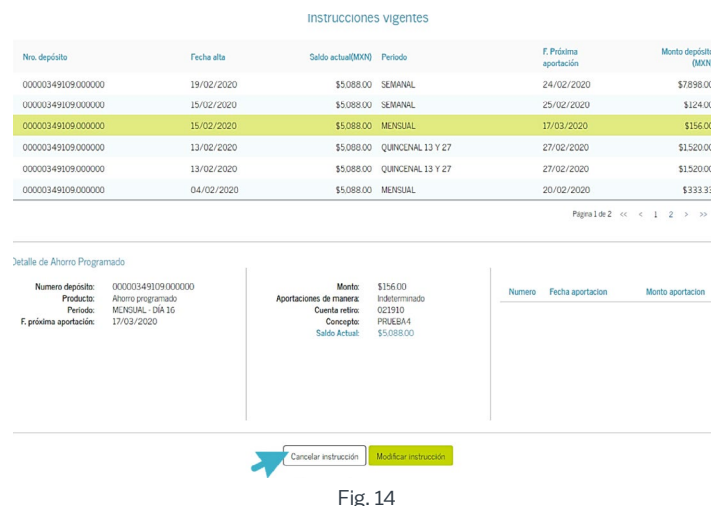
Instrucciones vigentes

| Nro. depósito | Fecha alta | Saldo actual(MXN) | Periodo | F. Próxima aportación | Monto depósito (MXN |
|---|---|---|---|---|---|
| 00000349109000000 | 19/02/2020 | $5,088.00 | SEMANAL | 24/02/2020 | $7,898.0 |
| 00000349109000000 | 15/02/2020 | $5,088.00 | SEMANAL | 25/02/2020 | $124.0 |
| 00000349109000000 | 15/02/2020 | $5,088.00 | MENSUAL | 17/03/2020 | $156.0 |
| 00000349109000000 | 13/02/2020 | $5,088.00 | QUINCENAL 13 Y 27 | 27/02/2020 | $1,520.0 |
| 00000349109000000 | 13/02/2020 | $5,088.00 | QUINCENAL 13 Y 27 | 27/02/2020 | $1,520.0 |
| 00000349109000000 | 04/02/2020 | $5,088.00 | MENSUAL | 20/02/2020 | $333.3 |

Pagina 1 de 2 << < 1 2 > >>

Detalle de Ahorro Programado

Numero depósito: 00000349109000000
Producto: Ahorro programado
Periodo: MENSUAL - DÍA 16
F. próxima aportación: 17/03/2020

Monto: $156.00
Aportaciones de manera: Indeterminado
Cuenta retiro: 021910
Concepto: PRUEBA4
Saldo Actual: $5,088.00

| Numero | Fecha aportacion | Monto aportacion |
|---|---|---|

Cancelar instrucción
Modificar instrucción

Fig. 14